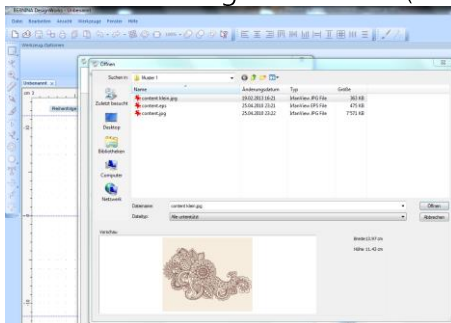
BERNINA DesignWorks - Unbenannt
Datei Bearbeiten Ansicht Werkzeuge Fenster Hilfe
Werkzeug-Optionen
Unbenannt
Öffnen
Suchen in: Muster 1
Name
Änderungsdatum
Typ
Größe
content-klein.jpg
19.02.2013 16:21
IrfanView JPG File
363 KB
content.eps
25.04.2018 23:21
IrfanView EPS File
475 KB
content.jpg
25.04.2018 23:22
IrfanView JPG File
7571 KB
Zuletzt besucht
Desktop
Bibliotheken
Computer
Netzwerk
Dateiname: content-klein.jpg
Dateityp: Alle unterstützt
Öffnen
Abbrechen
Vorschau
Breite:13.97 cm
Höhe: 11.43 cm